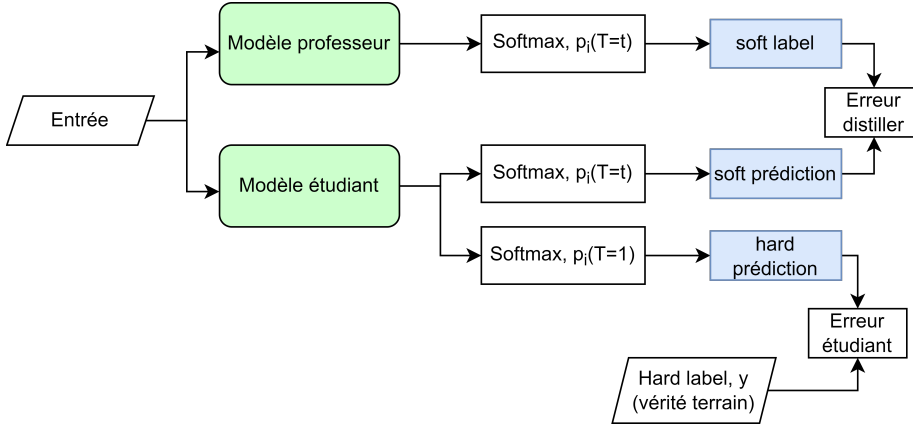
Entrée

Modèle professeur

Softmax, $p_i(T=t)$

soft label

Erreur distiller

Modèle étudiant

Softmax, $p_i(T=t)$

soft prédiction

Softmax, $p_i(T=1)$

hard prédiction

Erreur étudiant

Hard label, y (vérité terrain)